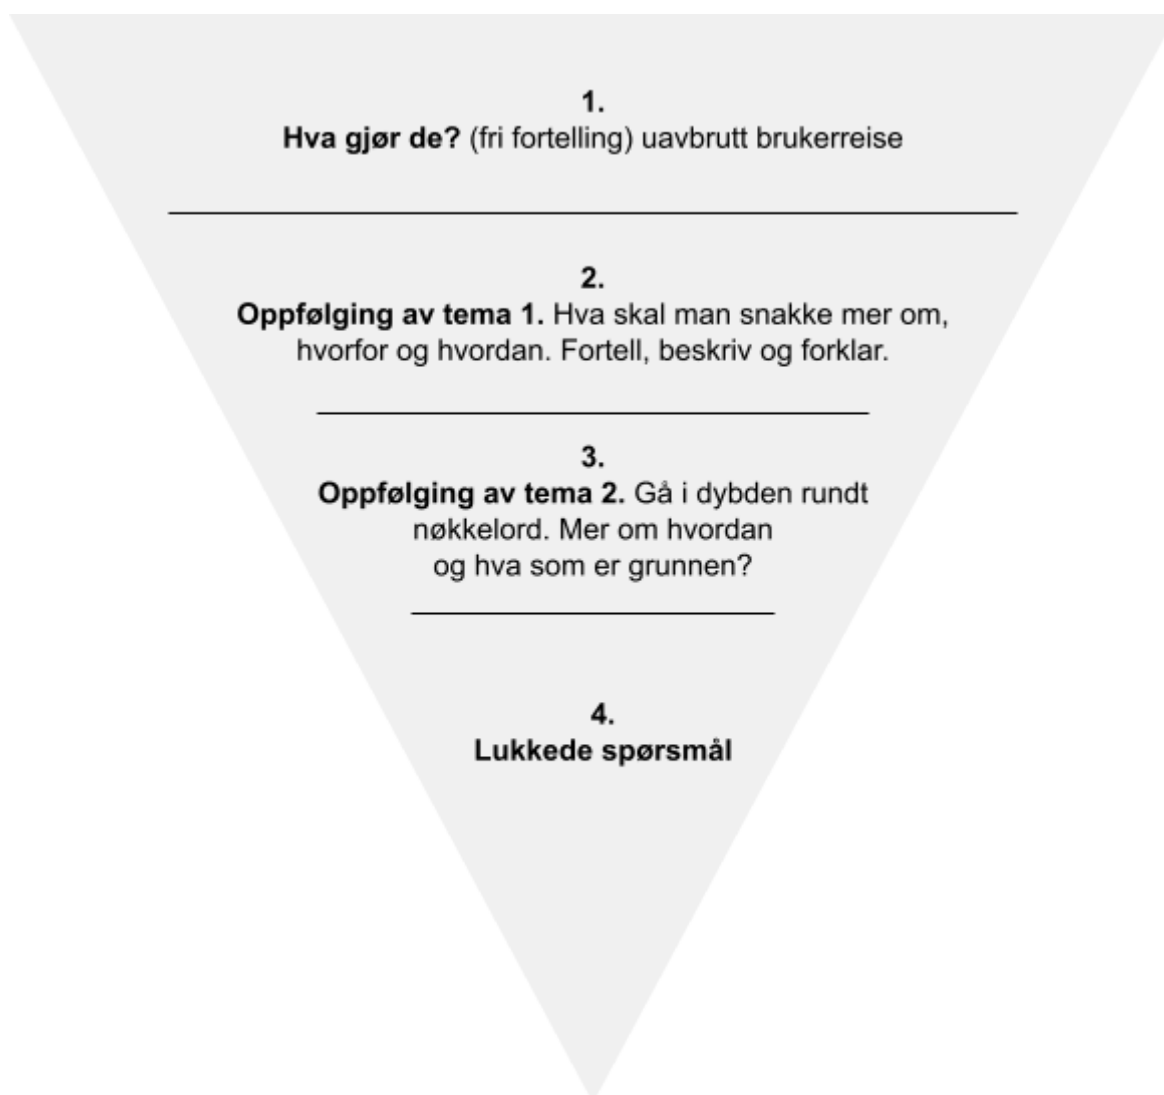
1.
**Hva gjør de?** (fri fortelling) uavbrutt brukerreise

2.
**Oppfølging av tema 1.** Hva skal man snakke mer om, hvorfor og hvordan. Fortell, beskriv og forklar.

3.
**Oppfølging av tema 2.** Gå i dybden rundt nøkkelord. Mer om hvordan og hva som er grunnen?

4.
**Lukkede spørsmål**